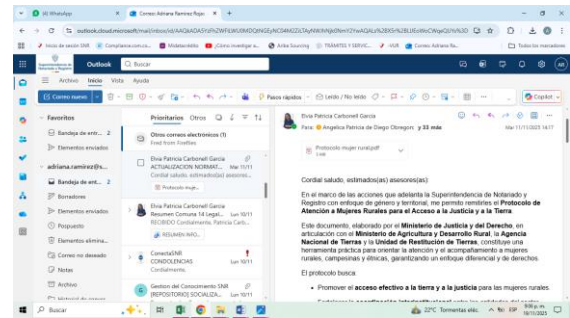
(4) WhatsApp | Correo: Adriana Ramírez Rojas | +

outlook.cloud.microsoft/mail/inbox/id/AAQkADA5Yzl%2FWFEzMU8MDQtNGEyNC04MGZiLTAyMWNjNjk0Nm12YzwAQALr%2B9S%2BLIEo8tsCWqeQU%3D

Inicio de sesión SNR | Compraste.com.co... | Misterarchila | ¿Cómo investigar e... | Arbe Sourcing | TRAMITES Y SERVIC... | VUR | Correo: Adriana Ra... | Todos los marcadores

Outlook | Buscar

Archivo | Inicio | Vista | Ayuda

Correo nuevo | Pasos rápidos | Leído / No leído | Copilot

Favoritos
Bandeja de ent... 2
Elementos enviados
adriana.ramirez@s...
Bandeja de ent... 2
Borradores
Elementos enviados
Pospuesto
Elementos elimina...
Correo no deseado
Notas
Archivo
Historial de conver...

Prioritarios | Otros

Otros correos electrónicos (1)
Fred from Freeflies

Elvia Patricia Carbonell García
ACTUALIZACION NORMAT... Mar 11/11
Cordial saludo, estimados(as) asesores(as)...
Protocolo muje...

Elvia Patricia Carbonell García
Resumen Comuna 14 Legal... Lun 10/11
RECIBIDO Cordialmente, Patricia Carb...
RESUMEN INFO...

ComunicaSNR
CONDOLENCIAS Lun 10/11
Cordialmente,

Gestion del Conocimiento SNR
[REPOSITORIO] SOCIALIZA... Lun 10/11

Elvia Patricia Carbonell García
Para: Angelica Patricia de Diego Obregon; 33 más
Mar 11/11/2025 14:17

Protocolo mujer rural.pdf
1 MB

Cordial saludo, estimados(as) asesores(as):

En el marco de las acciones que adelanta la Superintendencia de Notariado y Registro con enfoque de género y territorial, me permito remitirles el **Protocolo de Atención a Mujeres Rurales para el Acceso a la Justicia y a la Tierra**.

Este documento, elaborado por el **Ministerio de Justicia y del Derecho**, en articulación con el **Ministerio de Agricultura y Desarrollo Rural**, la **Agencia Nacional de Tierras** y la **Unidad de Restitución de Tierras**, constituye una herramienta práctica para orientar la atención y el acompañamiento a mujeres rurales, campesinas y étnicas, garantizando un enfoque diferencial y de derechos.

El protocolo busca:

• Promover el **acceso efectivo a la tierra y a la justicia** para las mujeres rurales.

Buscar | 22°C Tormentas eléc. | ESP | 9:00 p. m. 18/11/2025